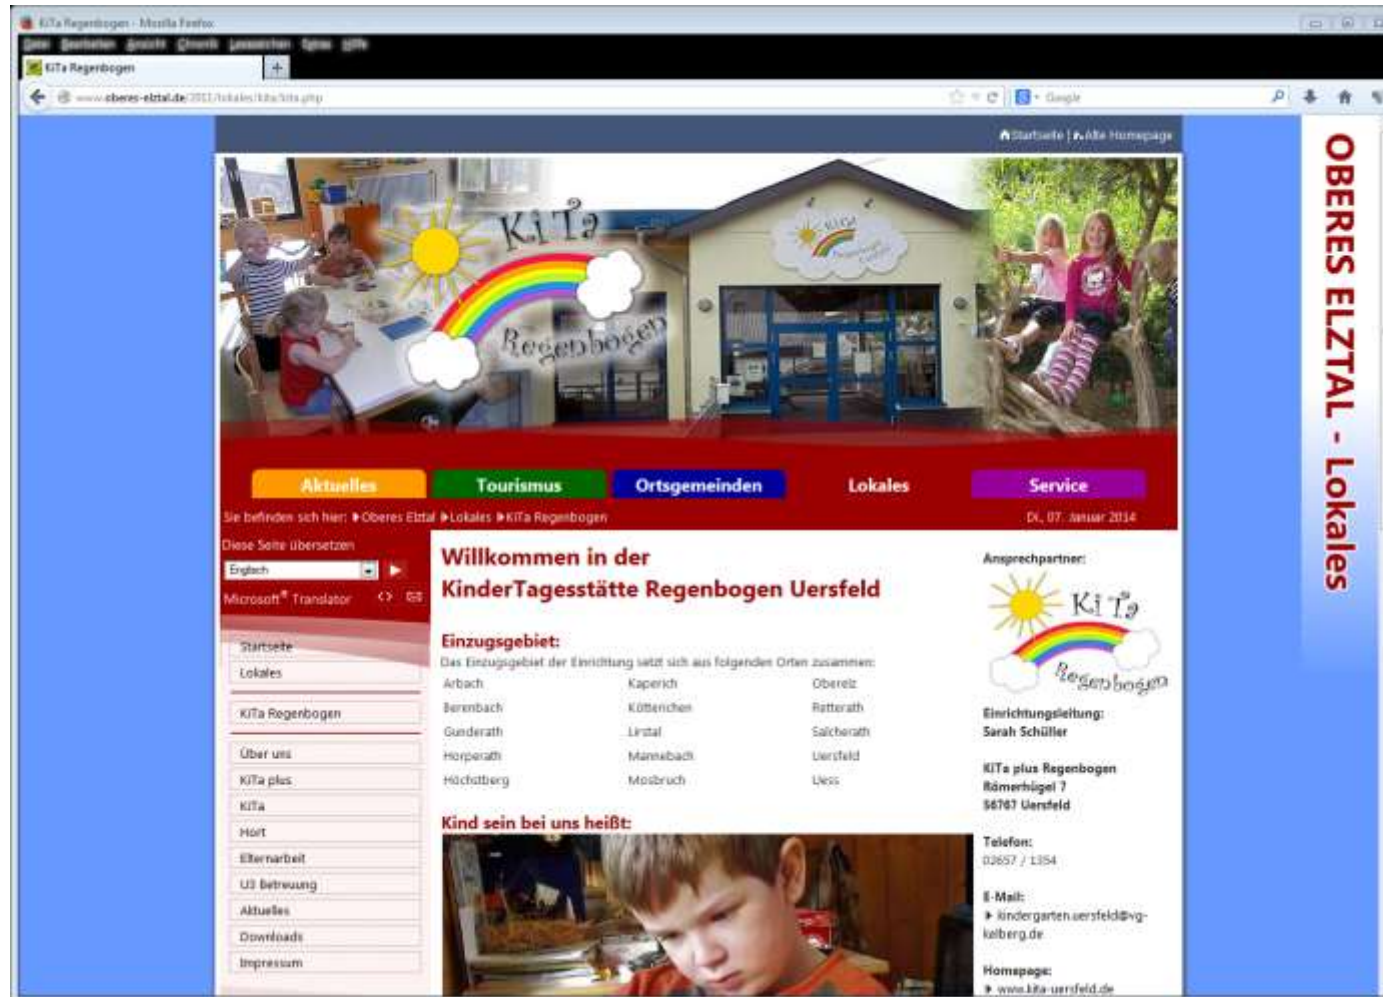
KiTa Regenbogen - Mozilla Firefox

Datei Bearbeiten Ansicht Chronik Lesezeichen Extras Hilfe

KiTa Regenbogen

www.oberes-elztal.de/2011/lokales/kita/kita.php

Google

Startseite | Alte Homepage

KiTa Regenbogen

Aktuelles Tourismus Ortsgemeinden Lokales Service

Sie befinden sich hier: ▶Oberes Elztal ▶Lokales ▶KiTa Regenbogen

Di, 07. Januar 2014

Diese Seite übersetzen

Englisch

Microsoft® Translator

Startseite
Lokales
KiTa Regenbogen
Über uns
KiTa plus
KiTa
Hort
Elternarbeit
U3 Betreuung
Aktuelles
Downloads
Impressum

Willkommen in der KinderTagesstätte Regenbogen Uersfeld

Einzugsgebiet:
Das Einzugsgebiet der Einrichtung setzt sich aus folgenden Orten zusammen:

| Arbach | Kaperich | Oberelz |
|---|---|---|
| Berenbach | Köttenchen | Retterath |
| Gunderath | Lirstal | Salcherath |
| Horperath | Mannebach | Uersfeld |
| Höchstberg | Mosbruch | Uess |

Kind sein bei uns heißt:

Ansprechpartner:

KiTa Regenbogen

Einrichtungsleitung:
Sarah Schüller

KiTa plus Regenbogen
Römerhügel 7
56767 Uersfeld

Telefon:
02657 / 1354

E-Mail:
▶ kindergarten.uersfeld@vg-kelberg.de

Homepage:
▶ www.kita-uersfeld.de

OBERES ELZTAL - Lokales